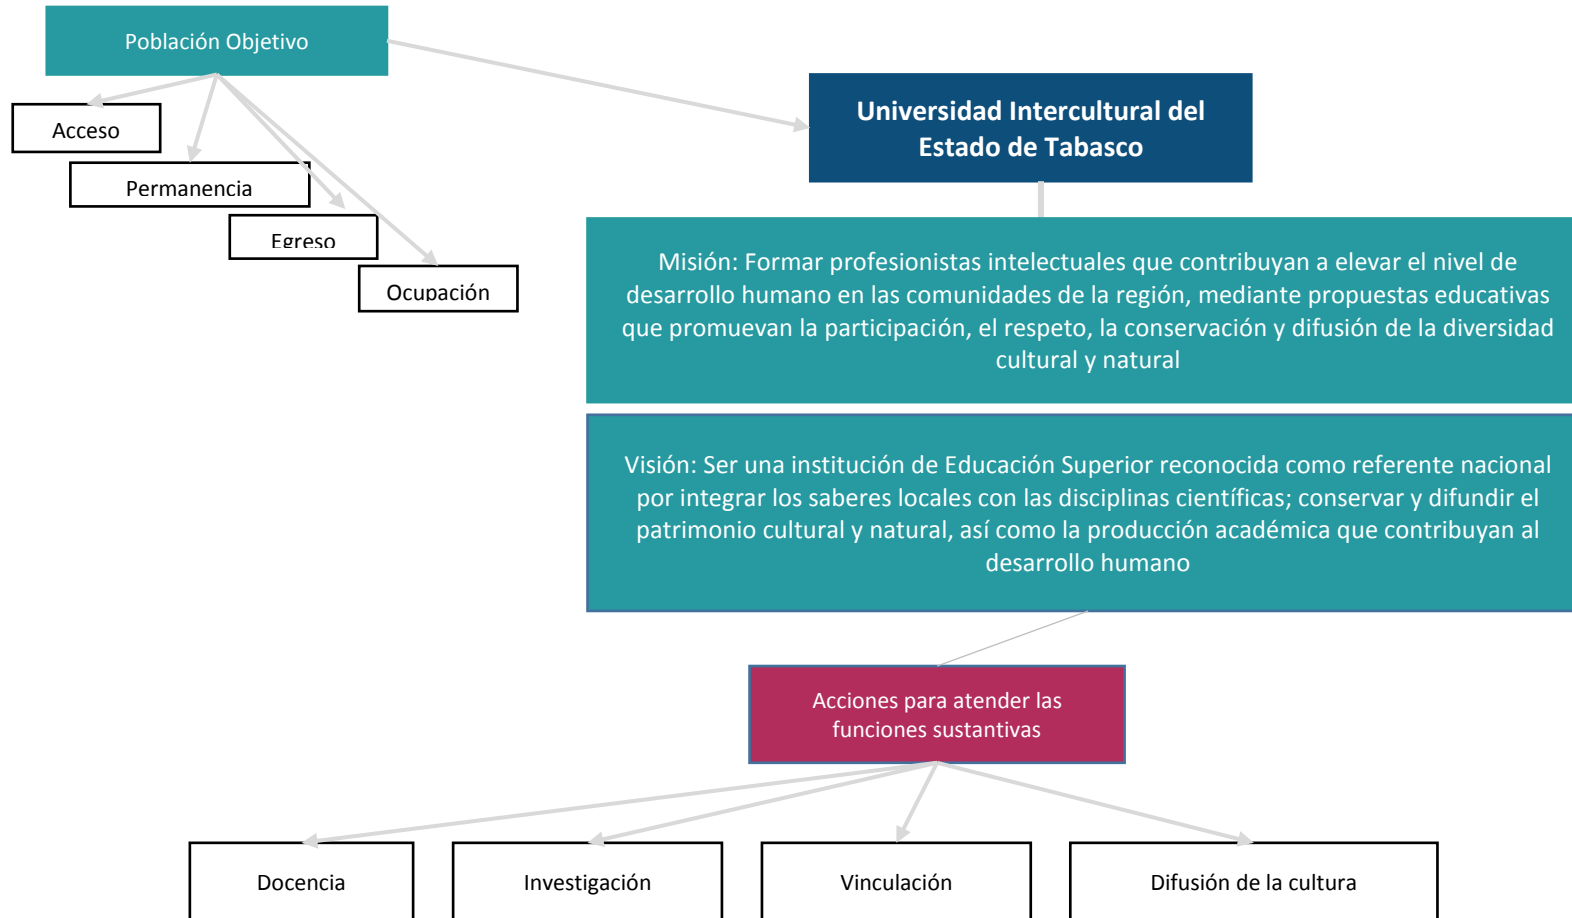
Población Objetivo

Acceso

Permanencia

Egreso

Ocupación

Universidad Intercultural del Estado de Tabasco

Misión: Formar profesionistas intelectuales que contribuyan a elevar el nivel de desarrollo humano en las comunidades de la región, mediante propuestas educativas que promuevan la participación, el respeto, la conservación y difusión de la diversidad cultural y natural

Visión: Ser una institución de Educación Superior reconocida como referente nacional por integrar los saberes locales con las disciplinas científicas; conservar y difundir el patrimonio cultural y natural, así como la producción académica que contribuyan al desarrollo humano

Acciones para atender las funciones sustantivas

Docencia

Investigación

Vinculación

Difusión de la cultura